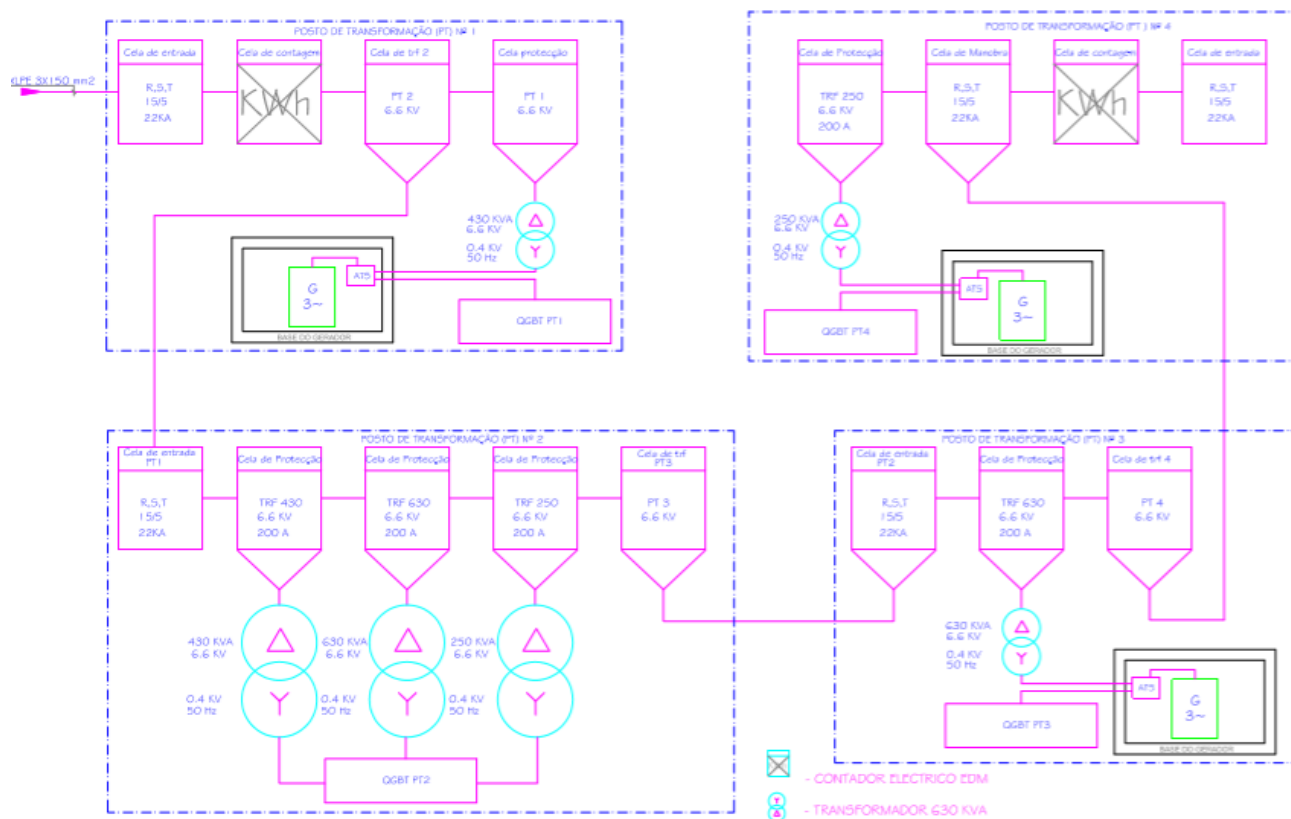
POSTO DE TRANSFORMAÇÃO (PT) Nº 1

6,PE 3X150 mn2

Cela de entrada
R,S,T
15/5
22KA

Cela de contagem
KWh

Cela de trf 2
PT 2
6.6 KV

Cela protecção
PT 1
6.6 KV

430 KVA
6.6 KV
0.4 KV
50 Hz

G
3~
ATS
BASE DO GERADOR

QGBT PT1

POSTO DE TRANSFORMAÇÃO (PT) Nº 4

Cela de Protecção
TRF 250
6.6 KV
200 A

Cela de Manobra
R,S,T
15/5
22KA

Cela de contagem
KWh

Cela de entrada
R,S,T
15/5
22KA

250 KVA
6.6 KV
0.4 KV
50 Hz

QGBT PT4

ATS
G
3~
BASE DO GERADOR

POSTO DE TRANSFORMAÇÃO (PT) Nº 2

Cela de entrada PT1
R,S,T
15/5
22KA

Cela de Protecção
TRF 430
6.6 KV
200 A

Cela de Protecção
TRF 630
6.6 KV
200 A

Cela de Protecção
TRF 250
6.6 KV
200 A

Cela de trf PT3
PT 3
6.6 KV

430 KVA
6.6 KV
0.4 KV
50 Hz

630 KVA
6.6 KV
0.4 KV
50 Hz

250 KVA
6.6 KV
0.4 KV
50 Hz

QGBT PT2

POSTO DE TRANSFORMAÇÃO (PT) Nº 3

Cela de entrada PT2
R,S,T
15/5
22KA

Cela de Protecção
TRF 630
6.6 KV
200 A

Cela de trf 4
PT 4
6.6 KV

630 KVA
6.6 KV
0.4 KV
50 Hz

ATS
G
3~
BASE DO GERADOR

QGBT PT3

- CONTADOR ELECTRICO EDM

- TRANSFORMADOR 630 KVA